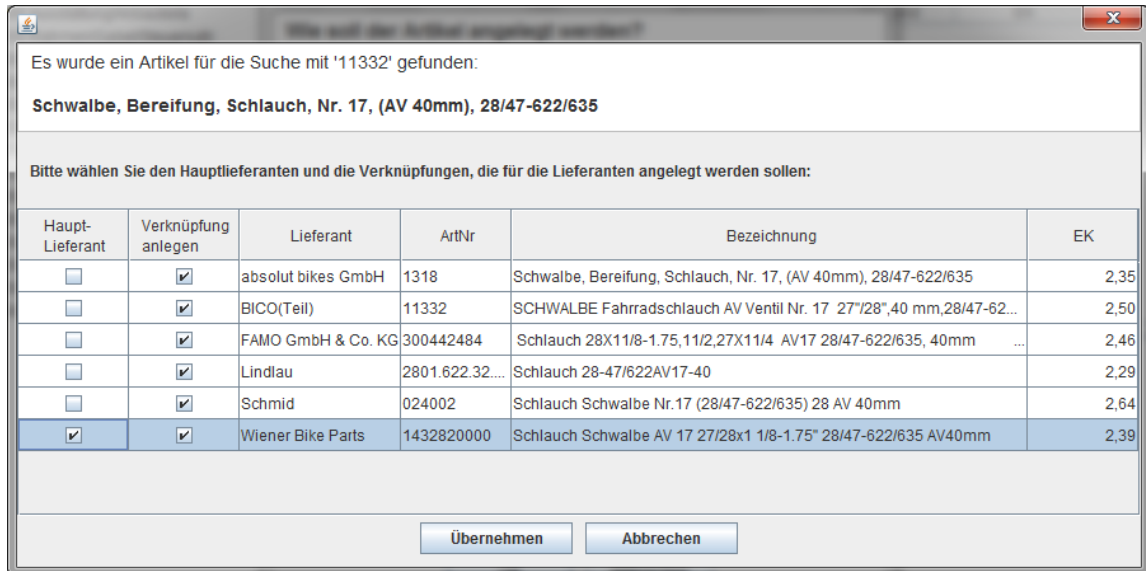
Wie soll der Artikel angelegt werden?

Es wurde ein Artikel für die Suche mit '11332' gefunden:

**Schwalbe, Bereifung, Schlauch, Nr. 17, (AV 40mm), 28/47-622/635**

Bitte wählen Sie den Hauptlieferanten und die Verknüpfungen, die für die Lieferanten angelegt werden sollen:

| Haupt-Lieferant | Verknüpfung anlegen | Lieferant | ArtNr | Bezeichnung | EK |
|---|---|---|---|---|---|
| ☐ | ☑ | absolut bikes GmbH | 1318 | Schwalbe, Bereifung, Schlauch, Nr. 17, (AV 40mm), 28/47-622/635 | 2,35 |
| ☐ | ☑ | BICO(Teil) | 11332 | SCHWALBE Fahrradschlauch AV Ventil Nr. 17 27"/28",40 mm,28/47-62... | 2,50 |
| ☐ | ☑ | FAMO GmbH & Co. KG | 300442484 | Schlauch 28X11/8-1.75,11/2,27X11/4 AV17 28/47-622/635, 40mm ... | 2,46 |
| ☐ | ☑ | Lindlau | 2801.622.32.... | Schlauch 28-47/622AV17-40 | 2,29 |
| ☐ | ☑ | Schmid | 024002 | Schlauch Schwalbe Nr.17 (28/47-622/635) 28 AV 40mm | 2,64 |
| ☑ | ☑ | Wiener Bike Parts | 1432820000 | Schlauch Schwalbe AV 17 27/28x1 1/8-1.75" 28/47-622/635 AV40mm | 2,39 |

Übernehmen Abbrechen